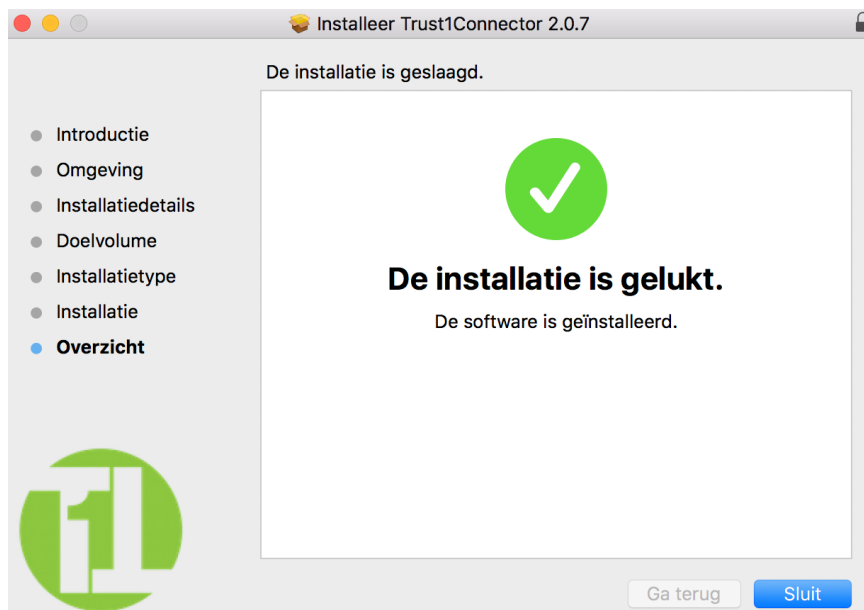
Installeer Trust1Connector 2.0.7

De installatie is geslaagd.

Introductie
Omgeving
Installatiedetails
Doelvolume
Installatietype
Installatie
Overzicht

De installatie is gelukt.

De software is geïnstalleerd.

1
1

Ga terug
Sluit